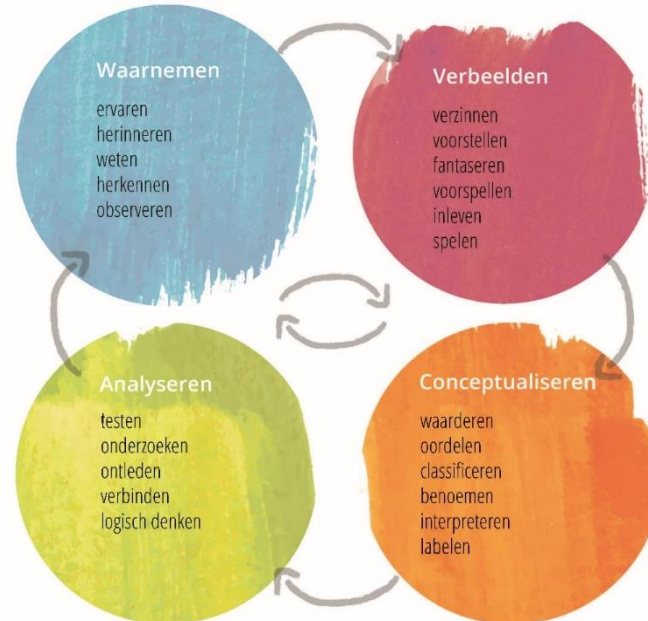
Waarnemen

ervaren
herinneren
weten
herkennen
observeren

Verbeelden

verzinnen
voorstellen
fantaseren
voorspellen
inleven
spelen

Analyseren

testen
onderzoeken
ontleden
verbinden
logisch denken

Conceptualiseren

waarderen
oordelen
classificeren
benoemen
interpreteren
labelen